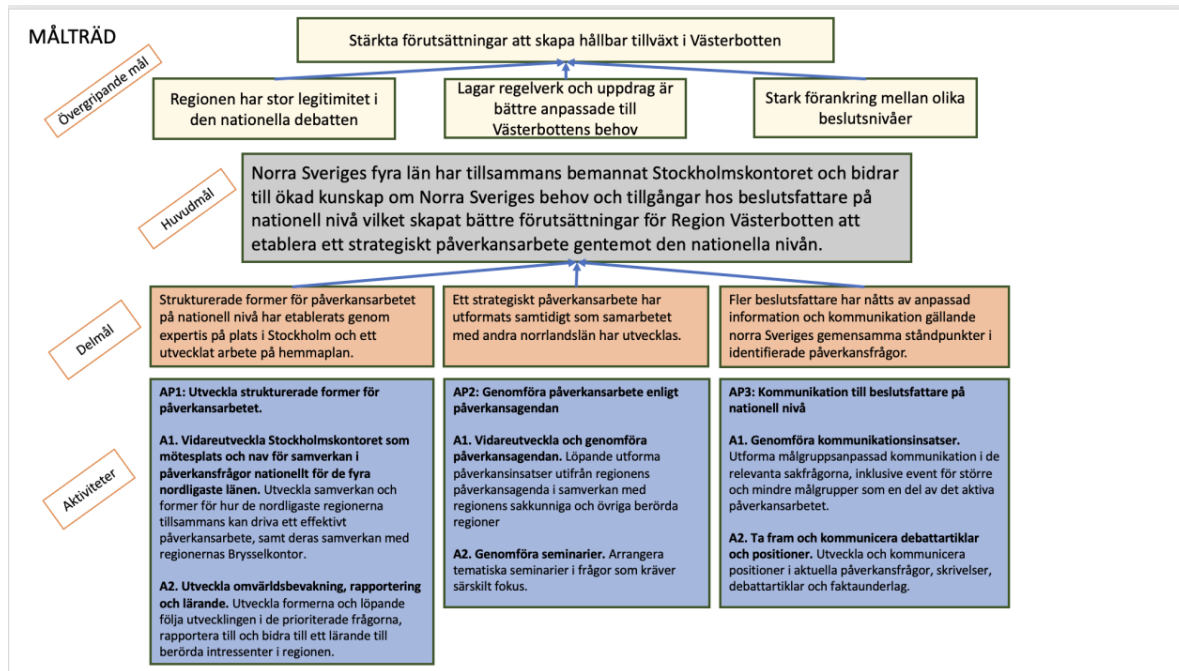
MÅLTRÄD

Stärkta förutsättningar att skapa hållbar tillväxt i Västerbotten

Övergripande mål

Regionen har stor legitimitet i den nationella debatten

Lagar regelverk och uppdrag är bättre anpassade till Västerbottens behov

Stark förankring mellan olika beslutsnivåer

Huvudmål

Norra Sveriges fyra län har tillsammans bemannat Stockholmskontoret och bidrar till ökad kunskap om Norra Sveriges behov och tillgångar hos beslutsfattare på nationell nivå vilket skapat bättre förutsättningar för Region Västerbotten att etablera ett strategiskt påverkansarbete gentemot den nationella nivån.

Delmål

Strukturerade former för påverkansarbetet på nationell nivå har etablerats genom expertis på plats i Stockholm och ett utvecklat arbete på hemmaplan.

Ett strategiskt påverkansarbete har utformats samtidigt som samarbetet med andra norrlandslän har utvecklas.

Fler beslutsfattare har nåtts av anpassad information och kommunikation gällande norra Sveriges gemensamma ståndpunkter i identifierade påverkansfrågor.

Aktiviteter

AP1: Utveckla strukturerade former för påverkansarbetet.

A1. Vidareutveckla Stockholmskontoret som mötesplats och nav för samverkan i påverkansfrågor nationellt för de fyra nordligaste länen. Utveckla samverkan och former för hur de nordligaste regionerna tillsammans kan driva ett effektivt påverkansarbete, samt deras samverkan med regionernas Brysselkontor.

A2. Utveckla omvärldsbevakning, rapportering och lärande. Utveckla formerna och löpande följa utvecklingen i de prioriterade frågorna, rapportera till och bidra till ett lärande till berörda intressenter i regionen.

AP2: Genomföra påverkansarbete enligt påverkansagendan

A1. Vidareutveckla och genomföra påverkansagendan. Löpande utforma påverkansinsatser utifrån regionens påverkansagenda i samverkan med regionens sakkunniga och övriga berörda regioner

A2. Genomföra seminarier. Arrangera tematiska seminarier i frågor som kräver särskilt fokus.

AP3: Kommunikation till beslutsfattare på nationell nivå

A1. Genomföra kommunikationsinsatser. Utforma målgruppsanpassad kommunikation i de relevanta sakfrågorna, inklusive event för större och mindre målgrupper som en del av det aktiva påverkansarbetet.

A2. Ta fram och kommunicera debattartiklar och positioner. Utveckla och kommunicera positioner i aktuella påverkansfrågor, skrivelser, debattartiklar och faktaunderlag.